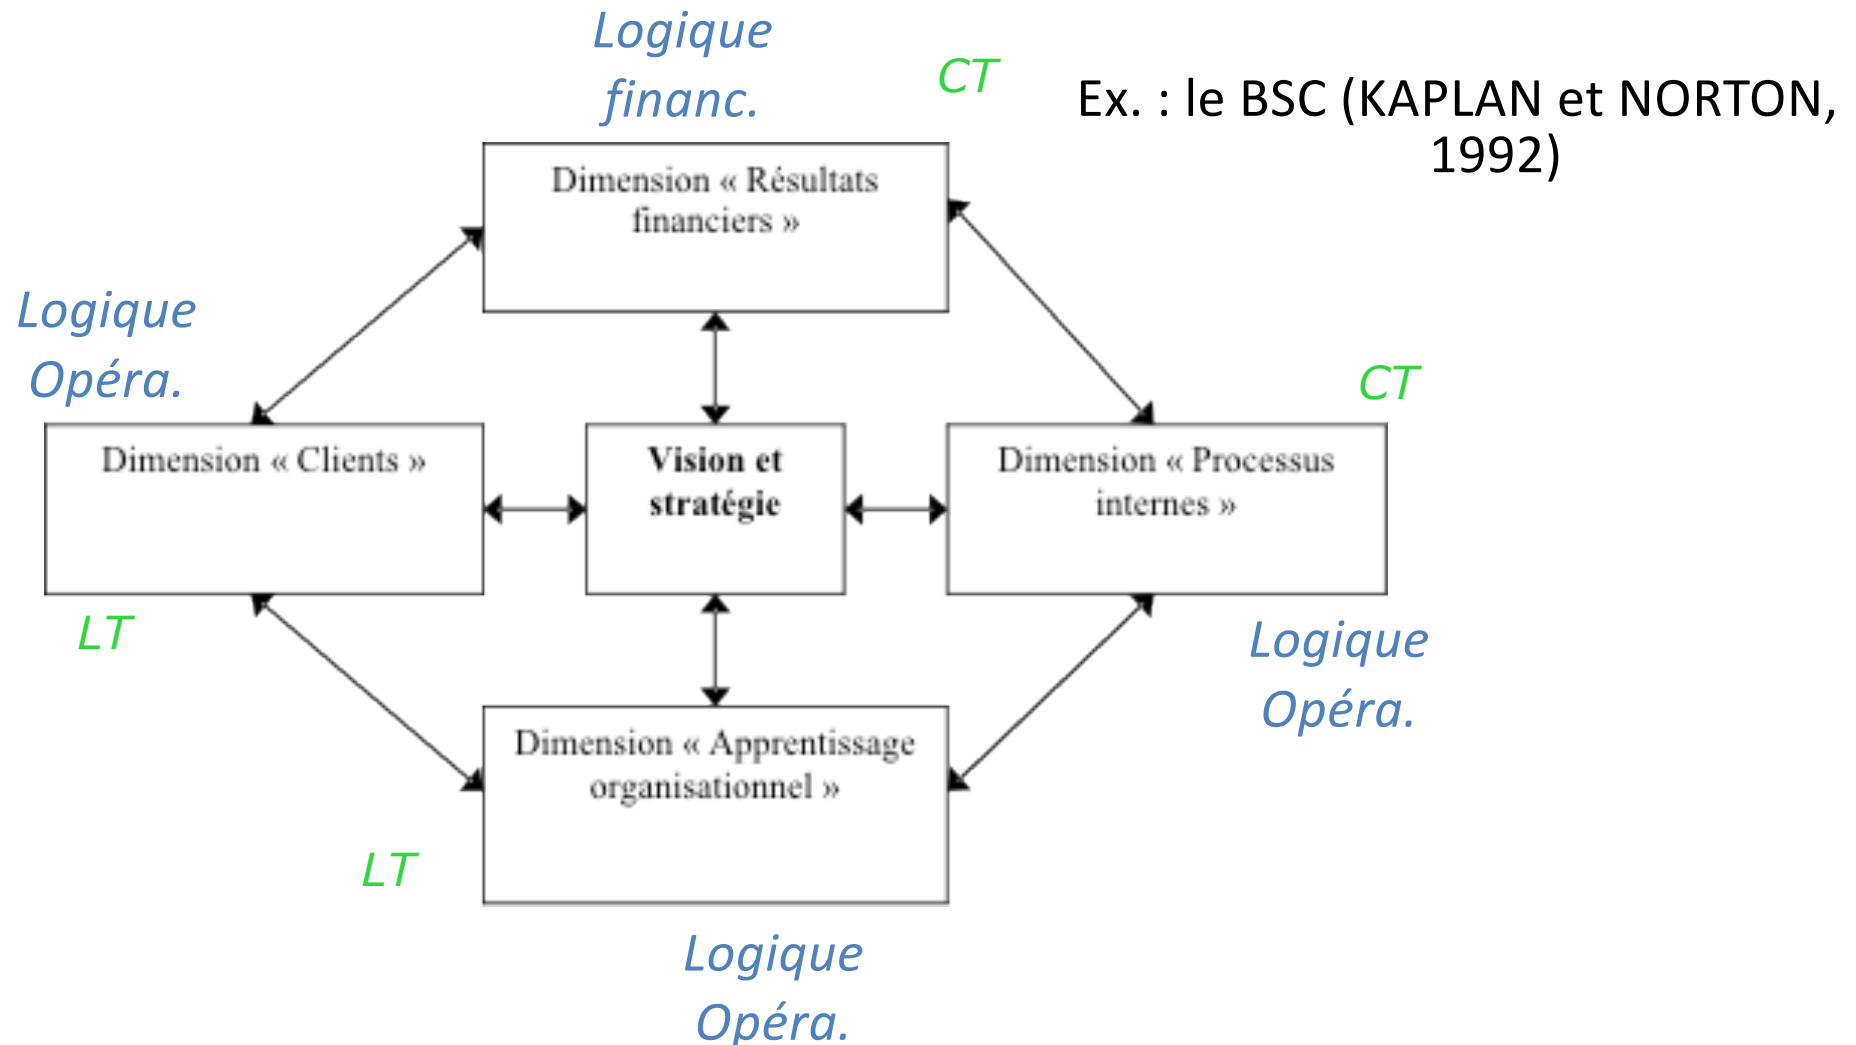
Logique financ.

CT

Ex. : le BSC (KAPLAN et NORTON, 1992)

Dimension « Résultats financiers »

Logique Opéra.

CT

Dimension « Clients »

Vision et stratégie

Dimension « Processus internes »

LT

Logique Opéra.

Dimension « Apprentissage organisationnel »

LT

Logique Opéra.